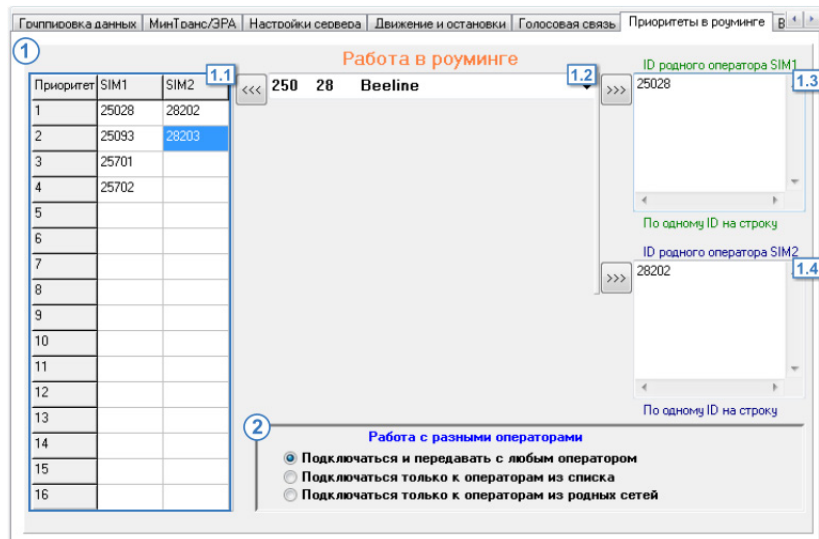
Группировка данных | МинТранс/ЭРА | Настройки сервера | Движение и остановки | Голосовая связь | Приоритеты в роуминге | В

1

Работа в роуминге

1.1

| Приоритет | SIM1 | SIM2 |
|---|---|---|
| 1 | 25028 | 28202 |
| 2 | 25093 | 28203 |
| 3 | 25701 | |
| 4 | 25702 | |
| 5 | | |
| 6 | | |
| 7 | | |
| 8 | | |
| 9 | | |
| 10 | | |
| 11 | | |
| 12 | | |
| 13 | | |
| 14 | | |
| 15 | | |
| 16 | | |

<<< 250 28 Beeline 1.2 >>>

ID родного оператора SIM1 1.3
25028
По одному ID на строку

ID родного оператора SIM2 1.4
>>>
28202
По одному ID на строку

2
Работа с разными операторами
Подключаться и передавать с любым оператором
Подключаться только к операторам из списка
Подключаться только к операторам из родных сетей